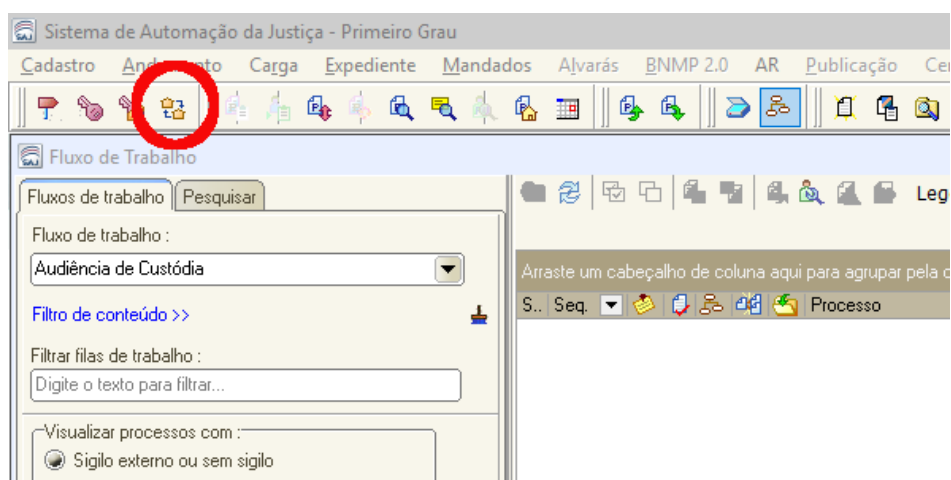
Sistema de Automação da Justiça - Primeiro Grau

Cadastro Andamento Carga Expediente Mandados Alvarás BNMP 2.0 AR Publicação Ce

Fluxo de Trabalho

Fluxos de trabalho Pesquisar

Fluxo de trabalho :

Audiência de Custódia

Filtro de conteúdo >>

Filtrar filas de trabalho :

Digite o texto para filtrar...

Visualizar processos com :

Sigilo externo ou sem sigilo

Leg

Arraste um cabeçalho de coluna aqui para agrupar pela c

| S.. | Seq. | Processo |
|---|---|---|